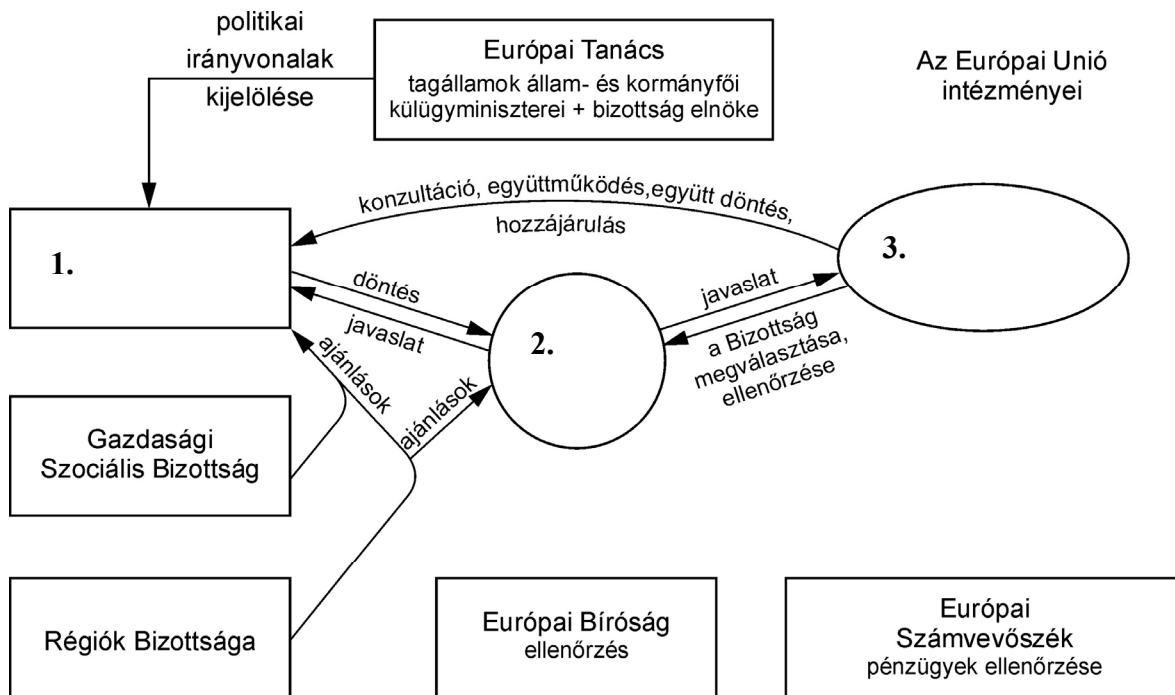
politikai irányvonalak kijelölése

Európai Tanács
tagállamok állam- és kormányfői külügyminiszterei + bizottság elnöke

Az Európai Unió intézményei

konzultáció, együttműködés,együtt döntés, hozzájárulás

1.

3.

döntés

javaslat

2.

javaslat

a Bizottság megválasztása, ellenőrzése

ajánlások

ajánlások

Gazdasági Szociális Bizottság

Régiók Bizottsága

Európai Bíróság
ellenőrzés

Európai Számvevőszék
pénzügyek ellenőrzése